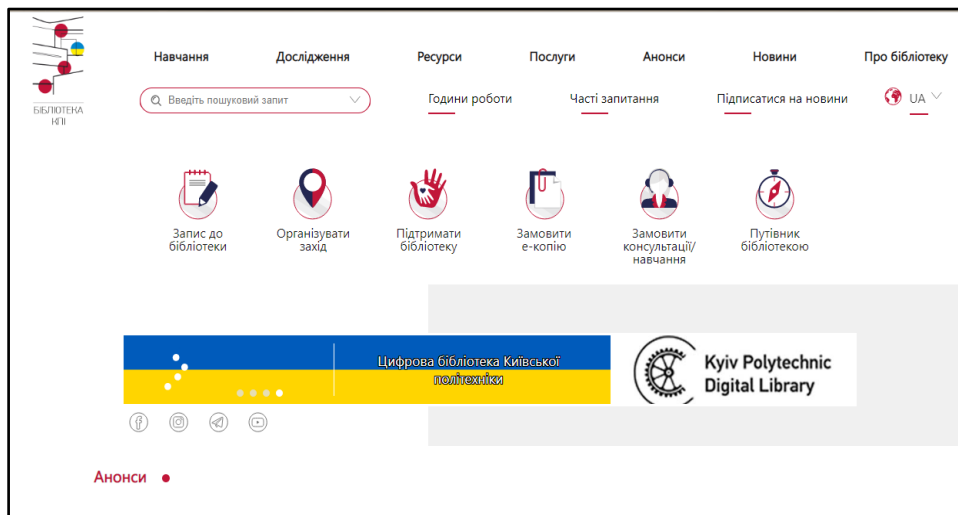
БІБЛІОТЕКА КПІ

Навчання Дослідження Ресурси Послуги Анонси Новини Про бібліотеку

Введіть пошуковий запит

Години роботи Часті запитання Підписатися на новини UA

Запис до бібліотеки

Організувати захід

Підтримати бібліотеку

Замовити е-копію

Замовити консультації/ навчання

Путівник бібліотекою

Цифрова бібліотека Київської політехніки

Kyiv Polytechnic Digital Library

Анонси